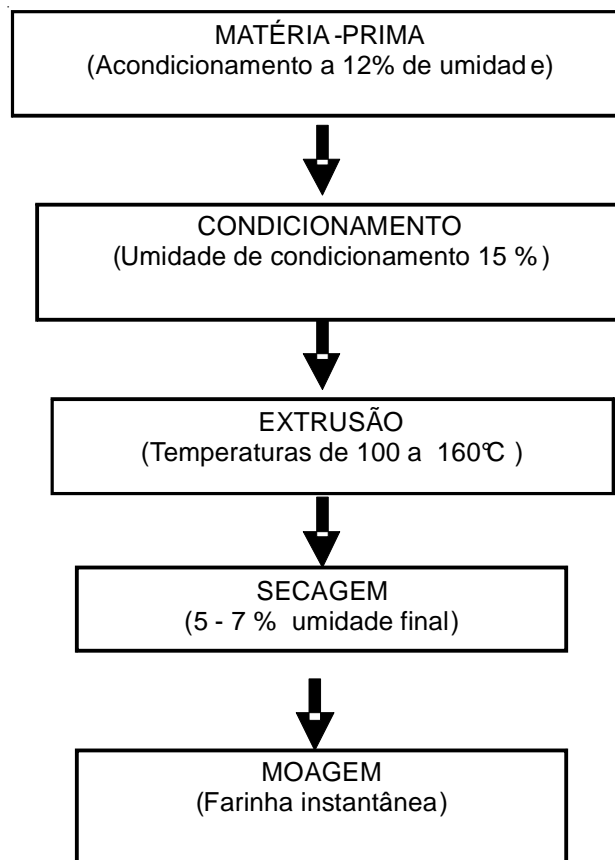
MATÉRIA -PRIMA
(Acondicionamento a 12% de umidade)

CONDICIONAMENTO
(Umidade de condicionamento 15 %)

EXTRUSÃO
(Temperaturas de 100 a 160℃ )

SECAGEM
(5 - 7 % umidade final)

MOAGEM
(Farinha instantânea)